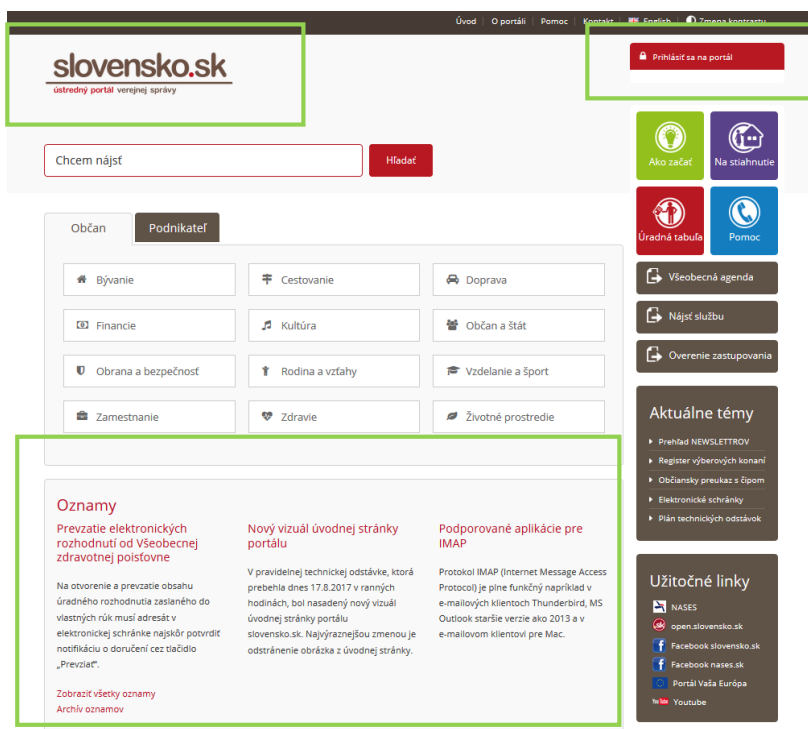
Úvod | O portáli | Pomoc | Kontakt | English | Zmena kontrastu

slovensko.sk
ústredný portál verejnej správy

Prihlásiť sa na portál

Chcem nájsť
Hľadať

Ako začať
Na stiahnutie
Úradná tabuľa
Pomoc

Občan
Podnikateľ

Bývanie
Cestovanie
Doprava
Financie
Kultúra
Občan a štát
Obrana a bezpečnosť
Rodina a vzťahy
Vzdelanie a šport
Zamestnanie
Zdravie
Životné prostredie

Všeobecná agenda
Nájsť službu
Overenie zastupovania

Aktuálne témy
Prehľad NEWSLETTROV
Register výberových konaní
Občiansky preukaz s čipom
Elektronické schránky
Plán technických odstávok

Oznamy

Prevzatie elektronických rozhodnutí od Všeobecnej zdravotnej poisťovne

Na otvorenie a prevzatie obsahu úradného rozhodnutia zaslaného do vlastných rúk musí adresát v elektronickej schránke najskôr potvrdiť notifikáciu o doručení cez tlačidlo „Prevziať".

Nový vizuál úvodnej stránky portálu

V pravidelnej technickej odstávke, ktorá prebehla dnes 17.8.2017 v ranných hodinách, bol nasadený nový vizuál úvodnej stránky portálu slovensko.sk. Najvýraznejšou zmenou je odstránenie obrázka z úvodnej stránky.

Podporované aplikácie pre IMAP

Protokol IMAP (Internet Message Access Protocol) je plne funkčný napríklad v e-mailových klientoch Thunderbird, MS Outlook staršie verzie ako 2013 a v e-mailovom klientovi pre Mac.

Zobraziť všetky oznamy
Archív oznamov

Užitočné linky
NASES
open.slovensko.sk
Facebook slovensko.sk
Facebook nases.sk
Portál Vaša Európa
Youtube